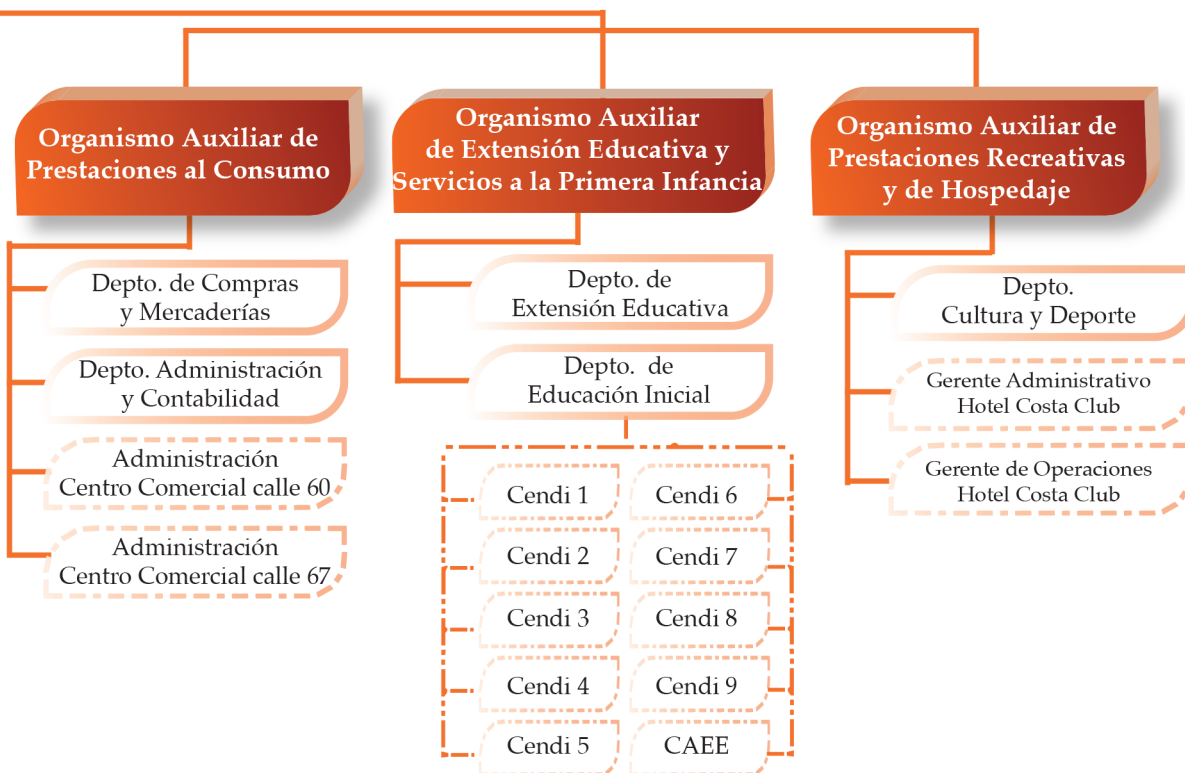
Organismo Auxiliar de Prestaciones al Consumo

Depto. de Compras y Mercaderías

Depto. Administración y Contabilidad

Administración Centro Comercial calle 60

Administración Centro Comercial calle 67

Organismo Auxiliar de Extensión Educativa y Servicios a la Primera Infancia

Depto. de Extensión Educativa

Depto. de Educación Inicial

Cendi 1

Cendi 6

Cendi 2

Cendi 7

Cendi 3

Cendi 8

Cendi 4

Cendi 9

Cendi 5

CAEE

Organismo Auxiliar de Prestaciones Recreativas y de Hospedaje

Depto. Cultura y Deporte

Gerente Administrativo Hotel Costa Club

Gerente de Operaciones Hotel Costa Club